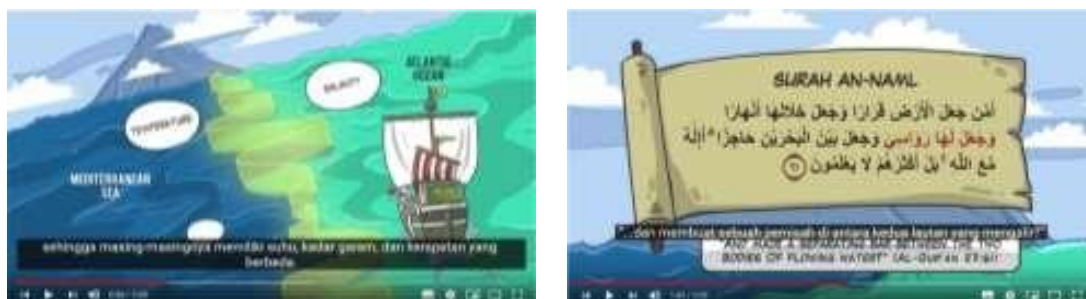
ATLANTIC OCEAN

SALINITY

TEMPERATURE

MEDITERRANEAN SEA

sehingga masing-masingnya memiliki suhu, kadar garam, dan kerapatan yang berbeda.

SURAH AN-NAML

أمن جعل الأرض قرارا وجعل خلالها أنهارا وجعل لها رواسي وجعل بين البحرين حاجزا أإله مع الله بل أكثرهم لا يعلمون

...dan menjadikan sebuah pemisah di antara kedua lautan yang mengalir?

"AND MADE A SEPARATING BAR BETWEEN THE TWO BODIES OF FLOWING WATER?" (AL-QURAN 27:61)